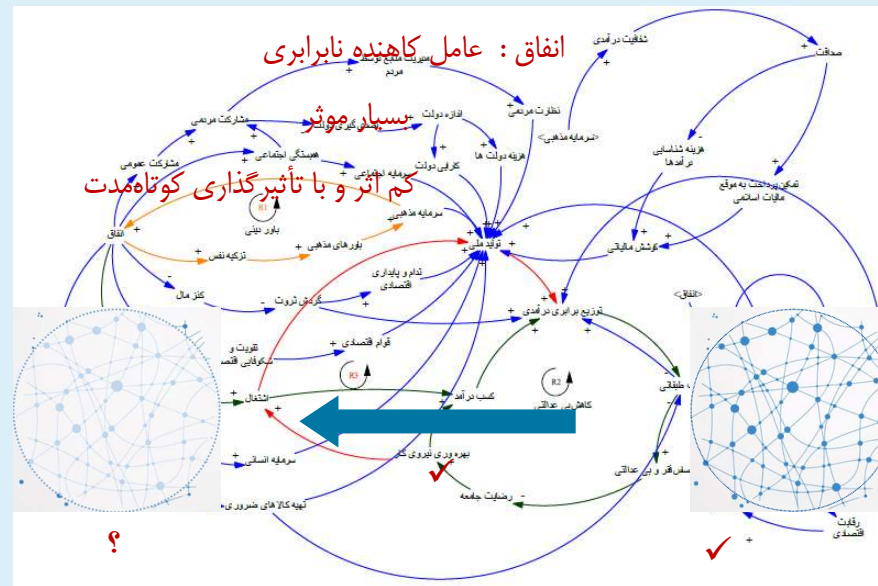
انفاق : عامل کاهنده نابرابری

بسیار موثر

کم اثر و با تأثیرگذاری کوتاه‌مدت

شفافیت درآمدی

صداقت

مدیریت منابع توسط مردم

نظارت مردمی

اندازه دولت

مشارکت مردمی

همبستگی اجتماعی

سرمایه اجتماعی

کارایی دولت

هزینه دولت ها

<سرمایه مذهبی>

هزینه شناسایی درآمدها

تمکین پرداخت به موقع مالیات اسلامی

مشارکت عمومی

انفاق

باور دینی

سرمایه مذهبی

باورهای مذهبی

تزکیه نفس

تولید ملی

کوشش مالیاتی

دوام و پایداری اقتصادی

<انفاق>

کنز مال

گردش ثروت

توزیع برابری درآمدی

تقویت و شکوفایی اقتصاد

قوام اقتصادی

R1

R3

R2

اشتغال

کسب درآمد

کاهش بی عدالتی

طبقاتی

سرمایه انسانی

بهره وری نیروی کار

احساس فقر و بی عدالتی

رضایت جامعه

تهیه کالاهای ضروری

رقابت اقتصادی

؟